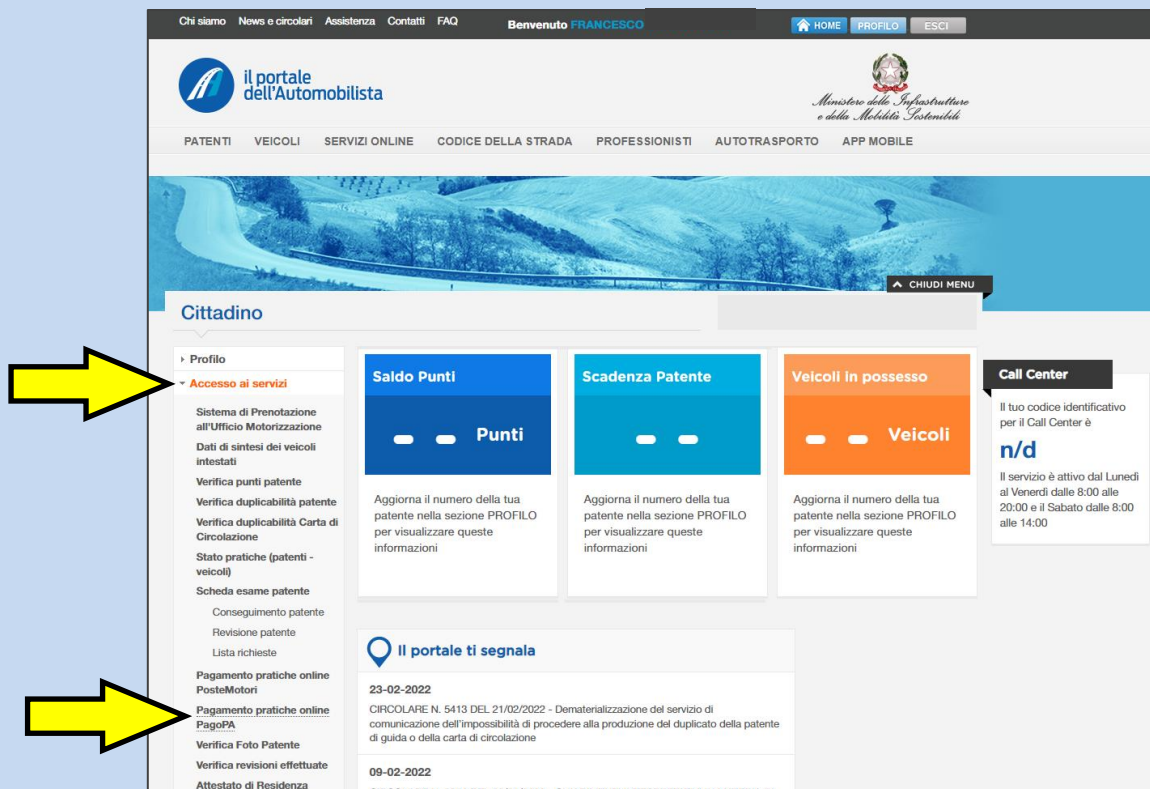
Chi siamo News e circolari Assistenza Contatti FAQ Benvenuto FRANCESCO HOME PROFILO ESCI

il portale dell'Automobilista

Ministero delle Infrastrutture e della Mobilità Sostenibili

PATENTI VEICOLI SERVIZI ONLINE CODICE DELLA STRADA PROFESSIONISTI AUTOTRASPORTO APP MOBILE

CHIUDI MENU

Cittadino

Profilo
Accesso ai servizi
Sistema di Prenotazione all'Ufficio Motorizzazione
Dati di sintesi dei veicoli intestati
Verifica punti patente
Verifica duplicabilità patente
Verifica duplicabilità Carta di Circolazione
Stato pratiche (patenti - veicoli)
Scheda esame patente
Conseguimento patente
Revisione patente
Lista richieste
Pagamento pratiche online PosteMotori
Pagamento pratiche online PagoPA
Verifica Foto Patente
Verifica revisioni effettuate
Attestato di Residenza

Saldo Punti
Punti
Aggiorna il numero della tua patente nella sezione PROFILO per visualizzare queste informazioni

Scadenza Patente
Aggiorna il numero della tua patente nella sezione PROFILO per visualizzare queste informazioni

Veicoli in possesso
Veicoli
Aggiorna il numero della tua patente nella sezione PROFILO per visualizzare queste informazioni

Call Center
Il tuo codice identificativo per il Call Center è
n/d
Il servizio è attivo dal Lunedì al Venerdì dalle 8:00 alle 20:00 e il Sabato dalle 8:00 alle 14:00

Il portale ti segnala

23-02-2022
CIRCOLARE N. 5413 DEL 21/02/2022 - Dematerializzazione del servizio di comunicazione dell'impossibilità di procedere alla produzione del duplicato della patente di guida o della carta di circolazione

09-02-2022
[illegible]